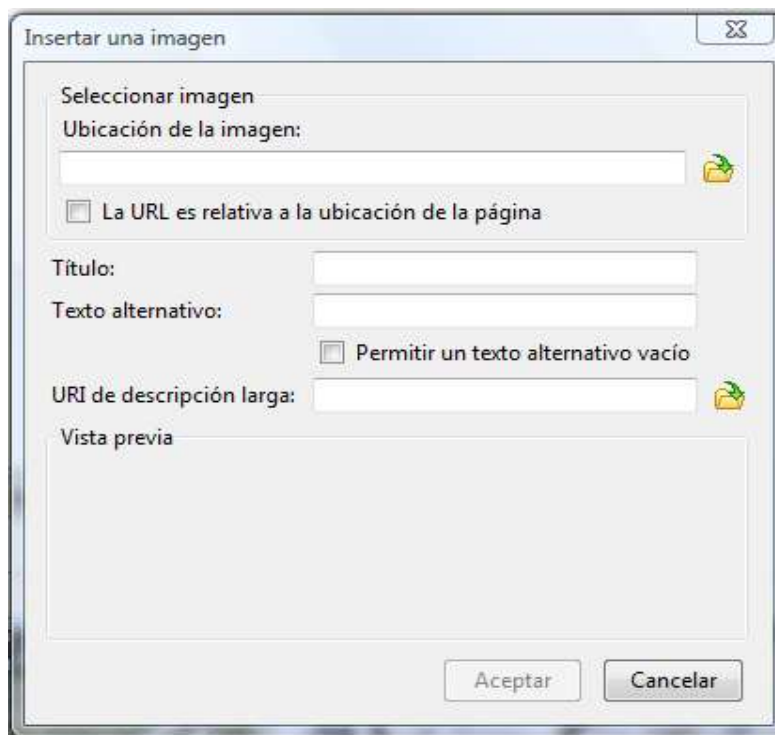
Insertar una imagen

Seleccionar imagen

Ubicación de la imagen:

La URL es relativa a la ubicación de la página

Título:

Texto alternativo:

Permitir un texto alternativo vacío

URI de descripción larga:

Vista previa

Aceptar

Cancelar